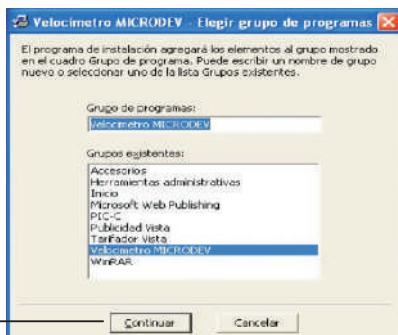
Velocímetro MICRODEV - Elegir grupo de programas

El programa de instalación agregará los elementos al grupo mostrado en el cuadro Grupo de programa. Puede escribir un nombre de grupo nuevo o seleccionar uno de la lista Grupos existentes.

Grupo de programas:

Velocímetro MICRODEV

Grupos existentes:

Accesorios
Herramientas administrativas
Inicio
Microsoft Web Publishing
PIC-C
Publicidad Vista
Tarifador Vista
Velocímetro MICRODEV
WinRAR

Continuar

Cancelar